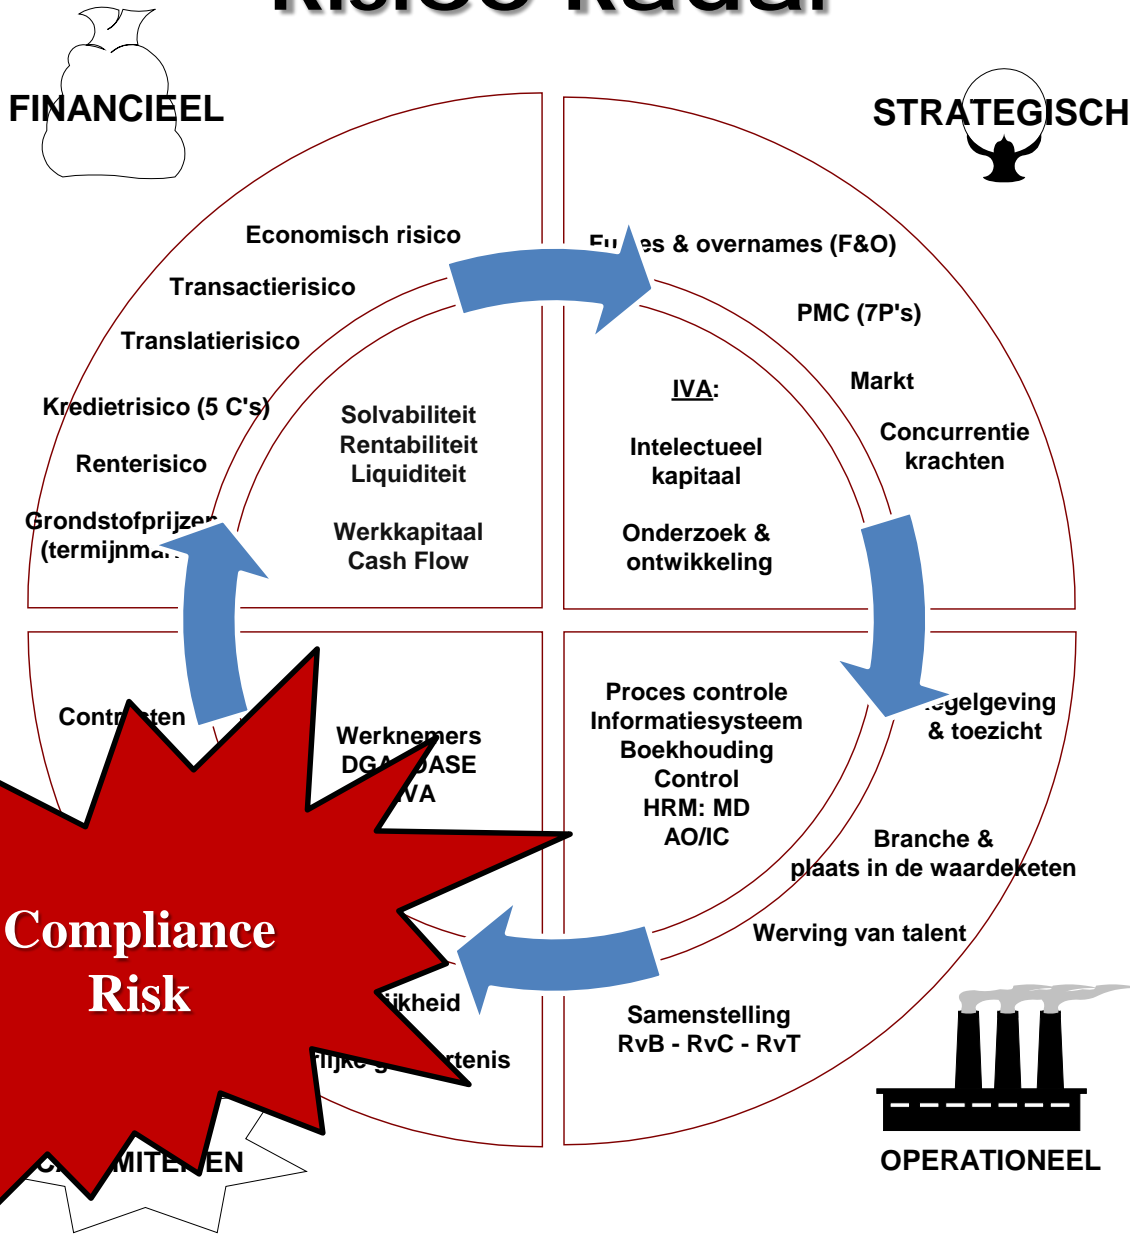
FINANCIEEL

STRATEGISCH

Economisch risico

Transactierisico

Translatierisico

Kredietrisico (5 C's)

Renterisico

Grondstofprijzen (termijnma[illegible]

Solvabiliteit
Rentabiliteit
Liquiditeit

Werkkapitaal
Cash Flow

Fu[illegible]es & overnames (F&O)

PMC (7P's)

Markt

Concurrentie krachten

IVA:

Intelectueel kapitaal

Onderzoek & ontwikkeling

Contr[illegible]ten

Werknemers
DGA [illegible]ASE
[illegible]VA

Proces controle
Informatiesysteem
Boekhouding
Control
HRM: MD
AO/IC

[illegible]egelgeving & toezicht

Branche & plaats in de waardeketen

Werving van talent

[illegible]ikheid

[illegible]lijke g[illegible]rtenis

Samenstelling
RvB - RvC - RvT

Compliance Risk

C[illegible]MITE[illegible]EN

OPERATIONEEL